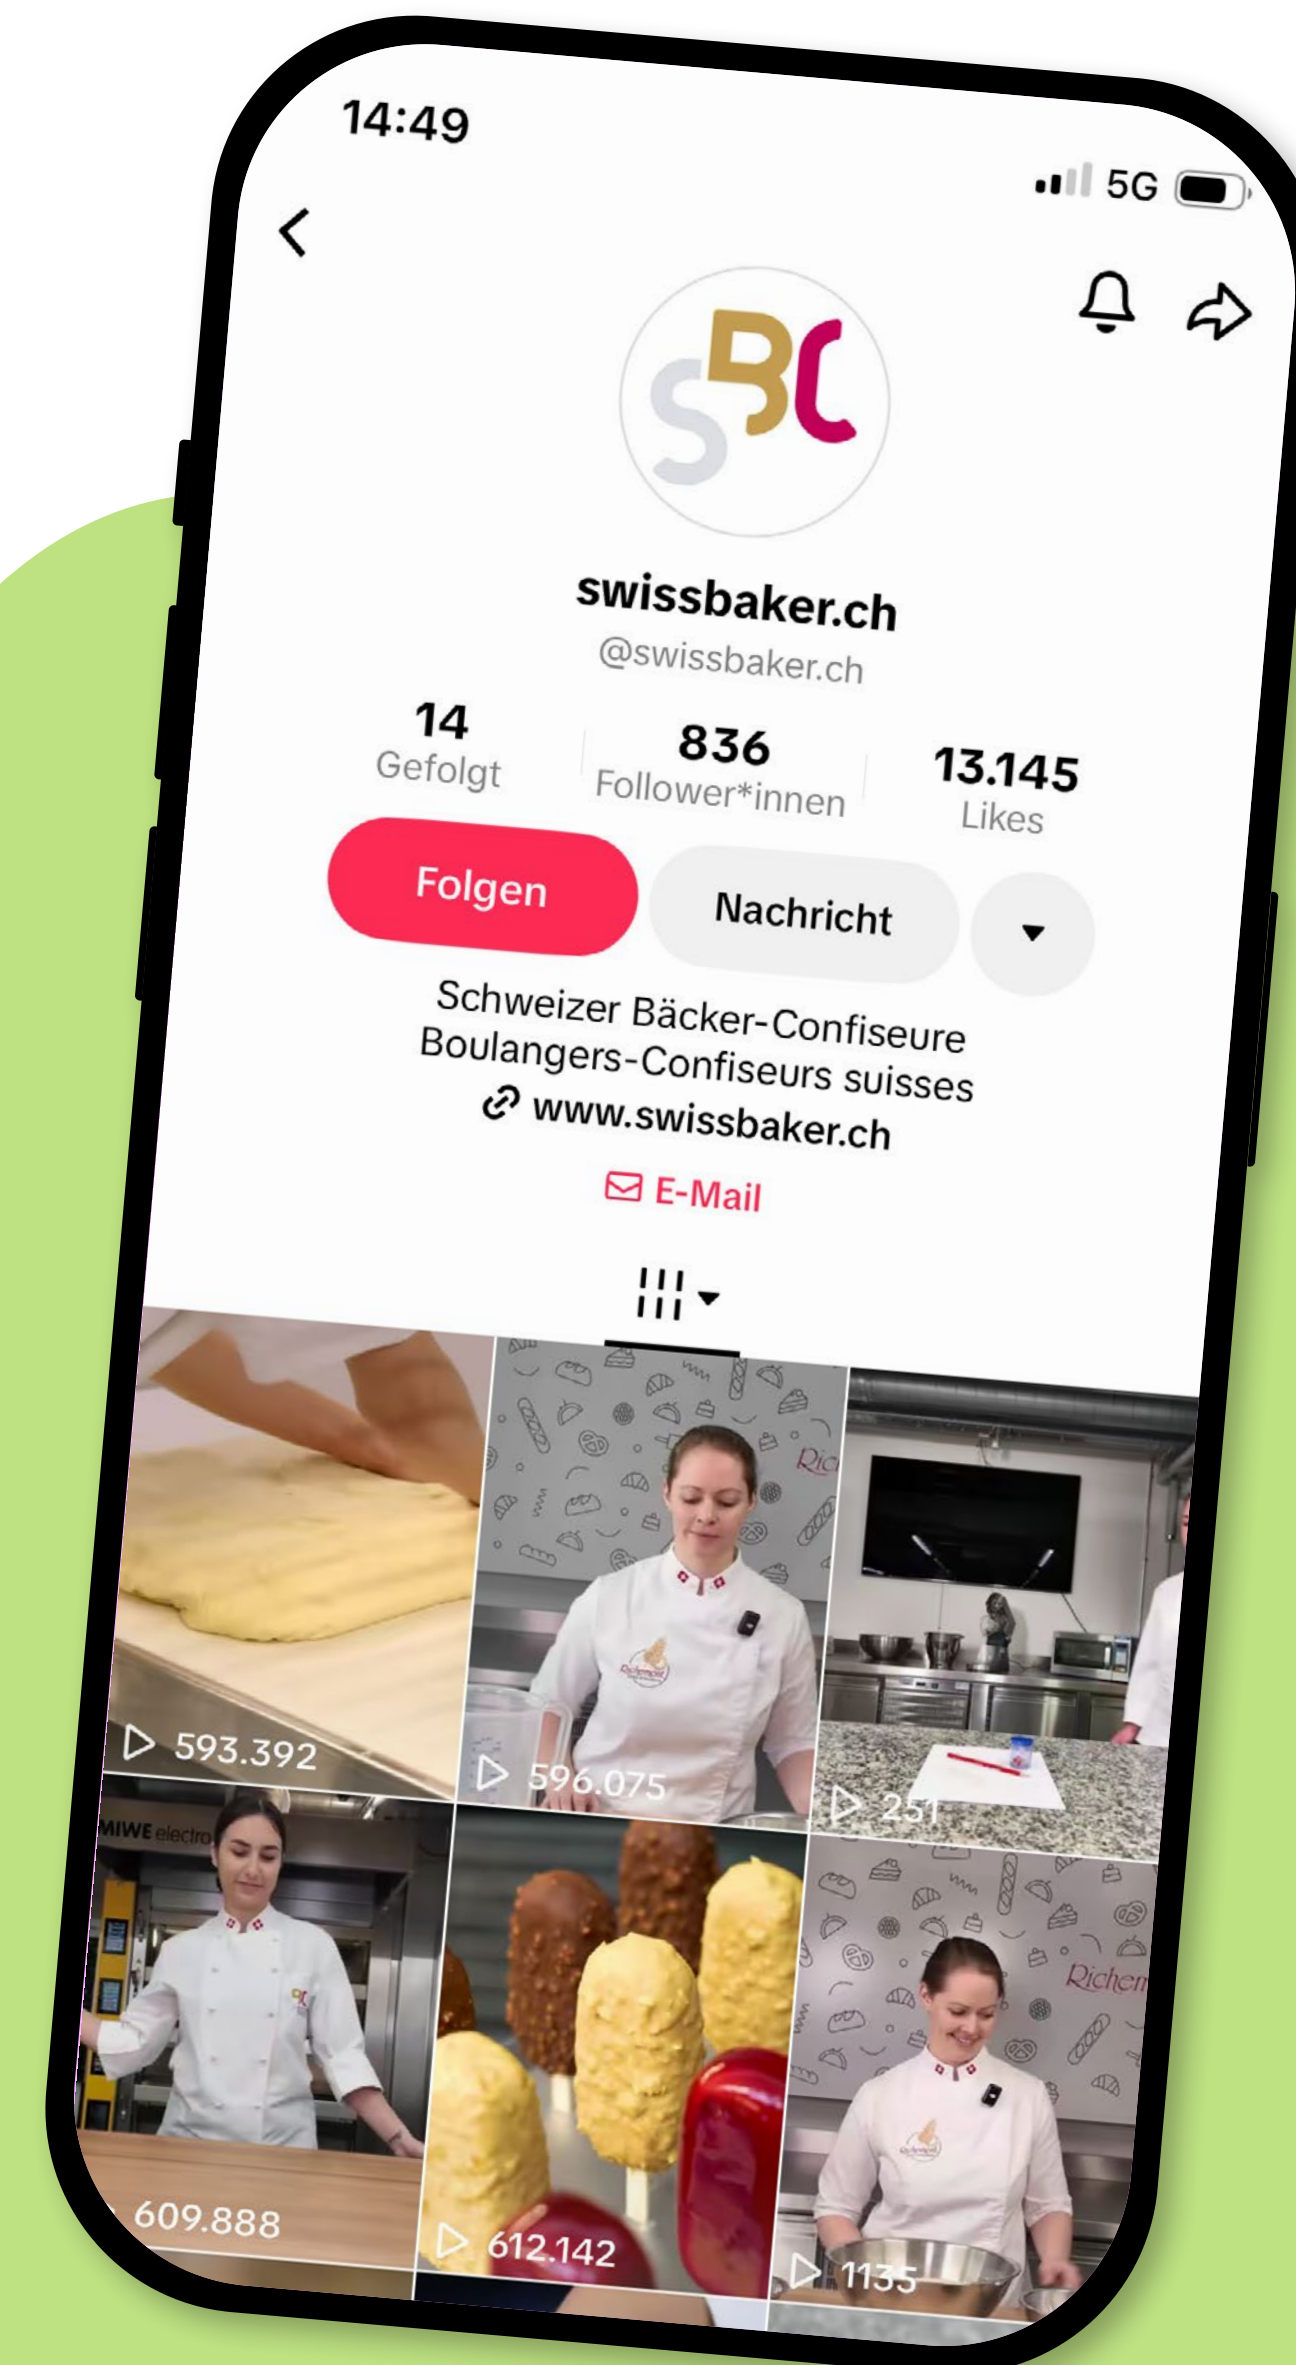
14:49

5G

SBC

swissbaker.ch
@swissbaker.ch

14
Gefolgt

836
Follower*innen

13.145
Likes

Folgen

Nachricht

Schweizer Bäcker-Confiseure
Boulangers-Confiseurs suisses
www.swissbaker.ch

E-Mail

593.392

Ric

596.075

251

MIWE electro

609.888

612.142

Richem

1135